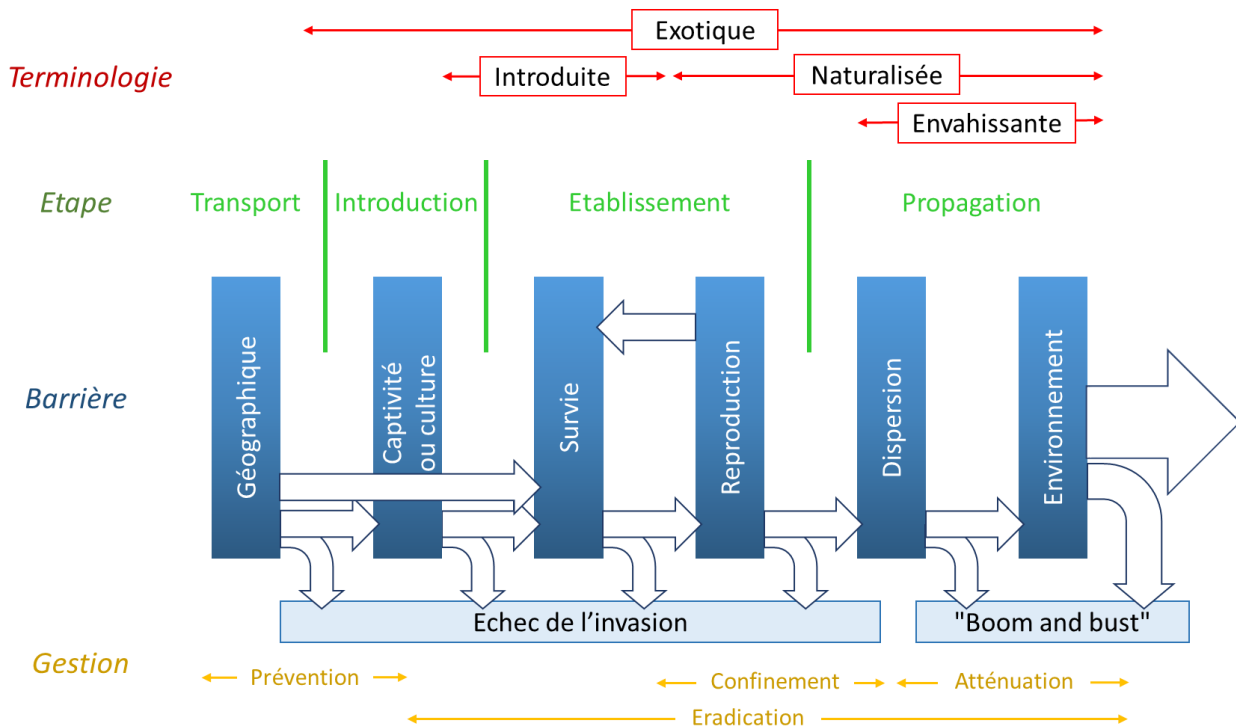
Exotique

Terminologie

Introduite

Naturalisée

Envahissante

Etape

Transport

Introduction

Etablissement

Propagation

Barrière

Géographique

Captivité ou culture

Survie

Reproduction

Dispersion

Environnement

Echec de l'invasion

"Boom and bust"

Gestion

Prévention

Confinement

Atténuation

Eradication